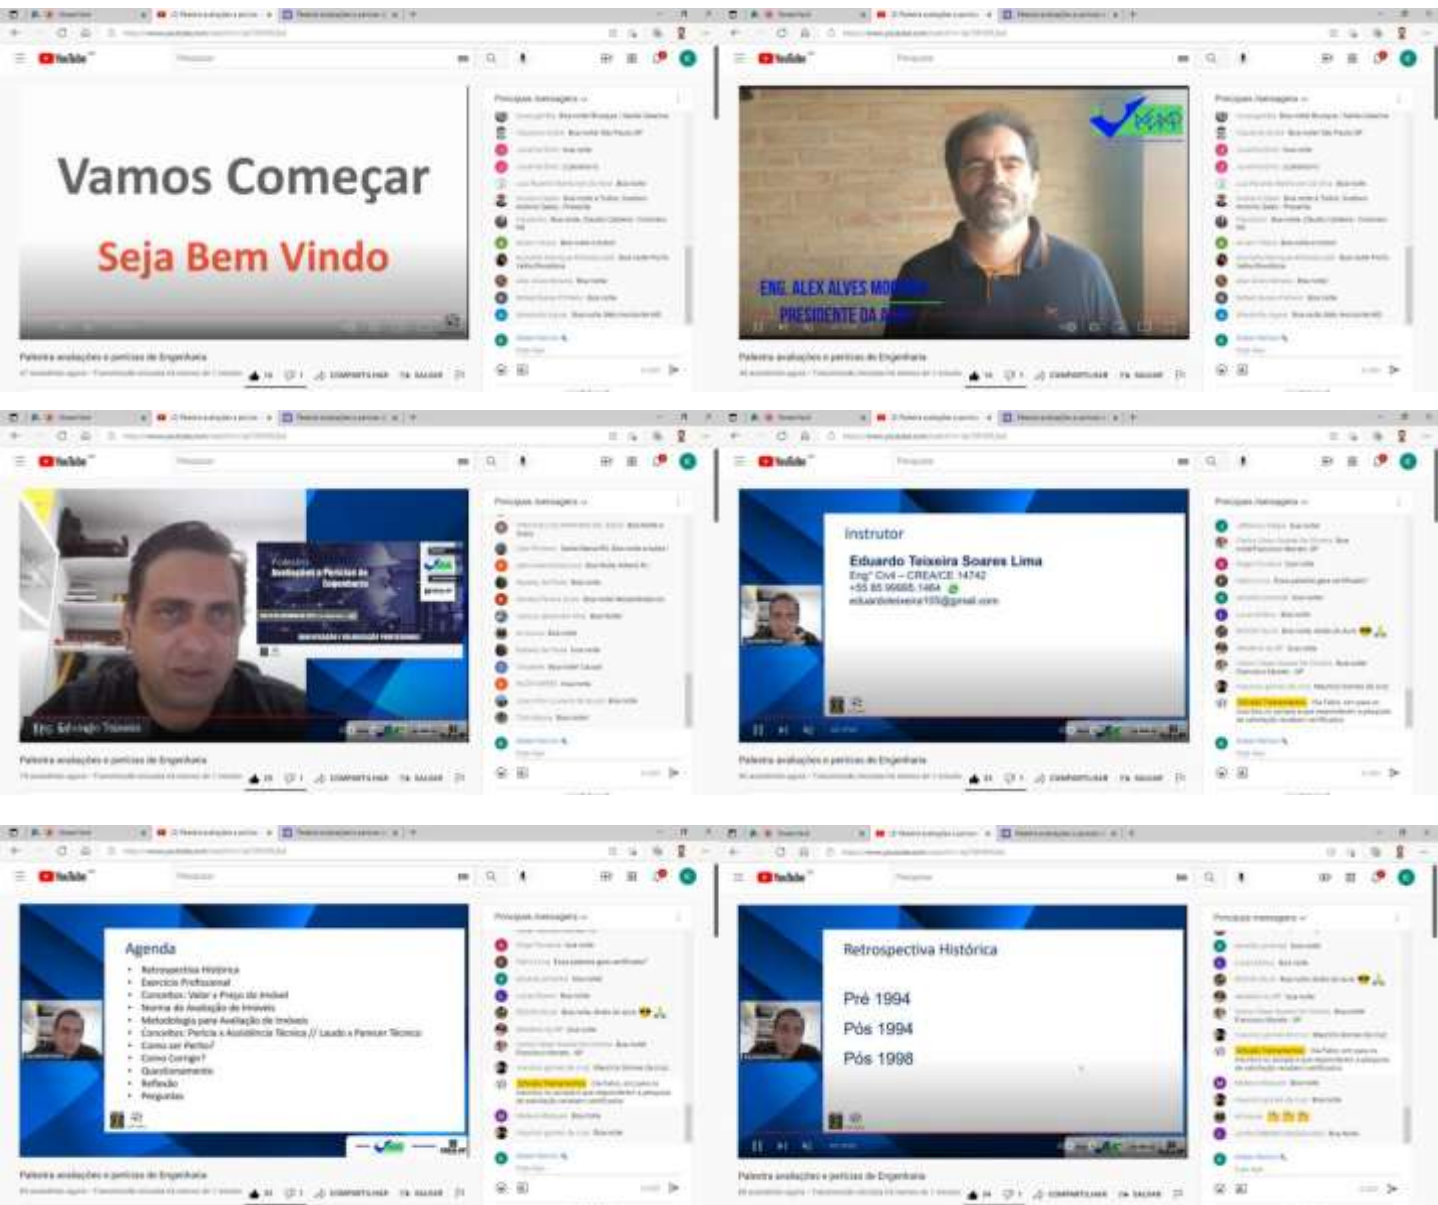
YouTube

Vamos Começar

Seja Bem Vindo

Principais mensagens

Palestra avaliações e perícias de Engenharia

COMPARTILHAR SALVAR

YouTube

ENG. ALEX ALVES MO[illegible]
PRESIDENTE DA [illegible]

Principais mensagens

Palestra avaliações e perícias de Engenharia

COMPARTILHAR SALVAR

YouTube

Avaliações e Perícias de Engenharia

Eng. Eduardo Teixeira

Principais mensagens

Palestra avaliações e perícias de Engenharia

COMPARTILHAR SALVAR

YouTube

Instrutor

Eduardo Teixeira Soares Lima
Engº Civil – CREA/CE 14742
+55 85 99685 1464
eduardoteixeira105@gmail.com

Principais mensagens

Palestra avaliações e perícias de Engenharia

COMPARTILHAR SALVAR

YouTube

Agenda

- Retrospectiva Histórica
- Exercício Profissional
- Conceitos: Valor x Preço do imóvel
- Normas de Avaliação de Imóveis
- Metodologia para Avaliação de Imóveis
- Conceitos: Perícia x Assistência Técnica // Laudo x Parecer Técnico
- Como ser Perito?
- Como Corrigir?
- Questionamentos
- Reflexão
- Perguntas

Principais mensagens

Palestra avaliações e perícias de Engenharia

COMPARTILHAR SALVAR

YouTube

Retrospectiva Histórica

Pré 1994

Pós 1994

Pós 1998

Principais mensagens

Palestra avaliações e perícias de Engenharia

COMPARTILHAR SALVAR